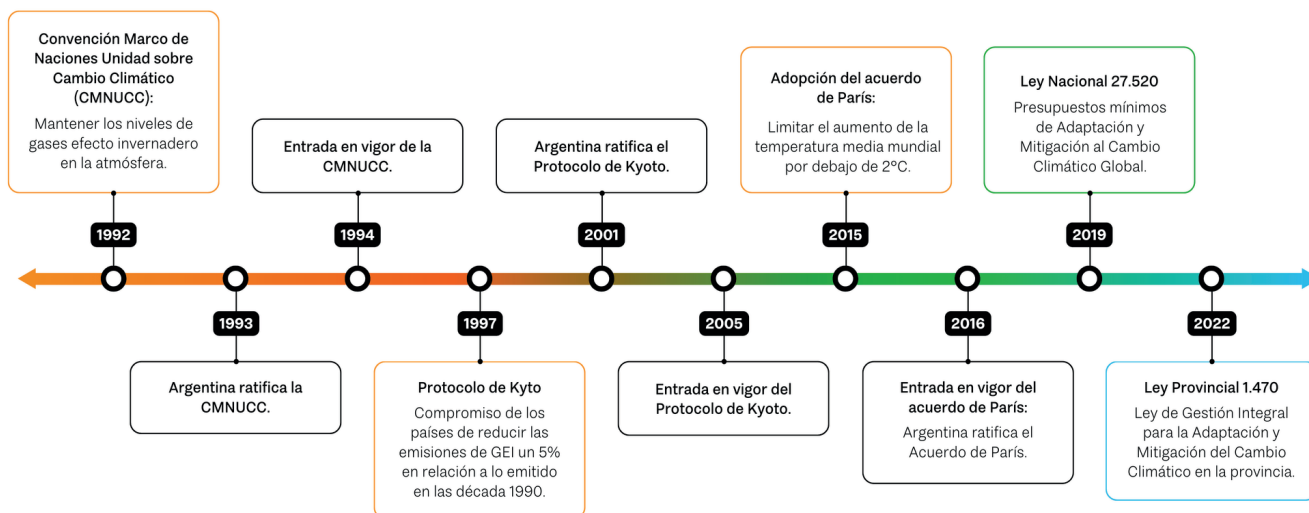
Convención Marco de Naciones Unidad sobre Cambio Climático (CMNUCC):
Mantener los niveles de gases efecto invernadero en la atmósfera.

1992

1993

Argentina ratifica la CMNUCC.

Entrada en vigor de la CMNUCC.

1994

1997

Protocolo de Kyto
Compromiso de los países de reducir las emisiones de GEI un 5% en relación a lo emitido en las década 1990.

Argentina ratifica el Protocolo de Kyoto.

2001

2005

Entrada en vigor del Protocolo de Kyoto.

Adopción del acuerdo de París:
Limitar el aumento de la temperatura media mundial por debajo de 2°C.

2015

2016

Entrada en vigor del acuerdo de París:
Argentina ratifica el Acuerdo de París.

Ley Nacional 27.520
Presupuestos mínimos de Adaptación y Mitigación al Cambio Climático Global.

2019

2022

Ley Provincial 1.470
Ley de Gestión Integral para la Adaptación y Mitigación del Cambio Climático en la provincia.